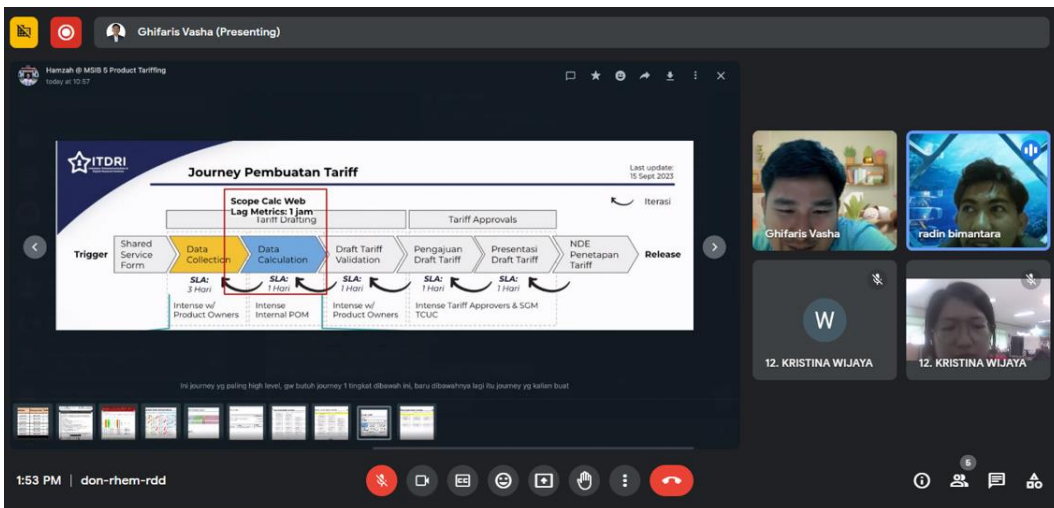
Ghifaris Vasha (Presenting)

Hamzah @ MSIB 5 Product Tariffing
today at 10:57

ITDRI

Journey Pembuatan Tariff

Last update: 15 Sept 2023

Scope Calc Web
Lag Metrics: 1 jam
Tariff Drafting

Tariff Approvals

Iterasi

Trigger

Shared Service Form

Data Collection

Data Calculation

Draft Tariff Validation

Pengajuan Draft Tariff

Presentasi Draft Tariff

NDE Penetapan Tariff

Release

SLA: 3 Hari

SLA: 1 Hari

SLA: 1 Hari

SLA: 1 Hari

SLA: 1 Hari

Intense w/ Product Owners

Intense Internal POM

Intense w/ Product Owners

Intense Tariff Approvers & SGM TCUC

Ini journey yg paling high level, gw butuh journey 1 tingkat dibawah ini, baru dibawahnya lagi itu journey yg kalian buat

Ghifaris Vasha

radin bimantara

W

12. KRISTINA WIJAYA

12. KRISTINA WIJAYA

1:53 PM | don-rhem-rdd

6